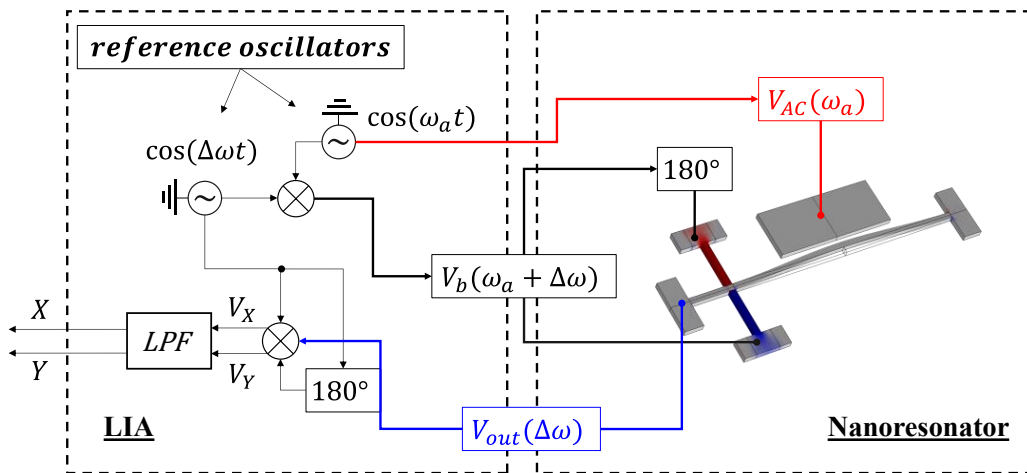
$reference\ oscillators$

$\cos(\omega_a t)$

$\cos(\Delta\omega t)$

$V_{AC}(\omega_a)$

180°

$V_b(\omega_a + \Delta\omega)$

$X$

$Y$

$LPF$

$V_X$

$V_Y$

180°

$V_{out}(\Delta\omega)$

LIA

Nanoresonator